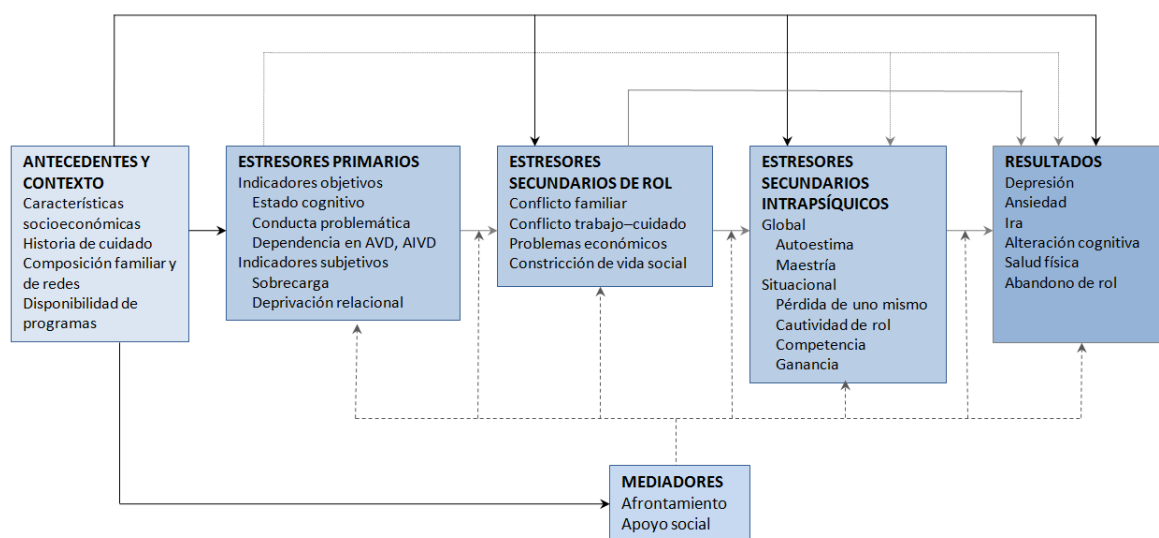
ANTECEDENTES Y CONTEXTO
Características socioeconómicas
Historia de cuidado
Composición familiar y de redes
Disponibilidad de programas

ESTRESORES PRIMARIOS
Indicadores objetivos
Estado cognitivo
Conducta problemática
Dependencia en AVD, AIVD
Indicadores subjetivos
Sobrecarga
Deprivación relacional

ESTRESORES SECUNDARIOS DE ROL
Conflicto familiar
Conflicto trabajo–cuidado
Problemas económicos
Constricción de vida social

ESTRESORES SECUNDARIOS INTRAPSÍQUICOS
Global
Autoestima
Maestría
Situacional
Pérdida de uno mismo
Cautividad de rol
Competencia
Ganancia

RESULTADOS
Depresión
Ansiedad
Ira
Alteración cognitiva
Salud física
Abandono de rol

MEDIADORES
Afrontamiento
Apoyo social